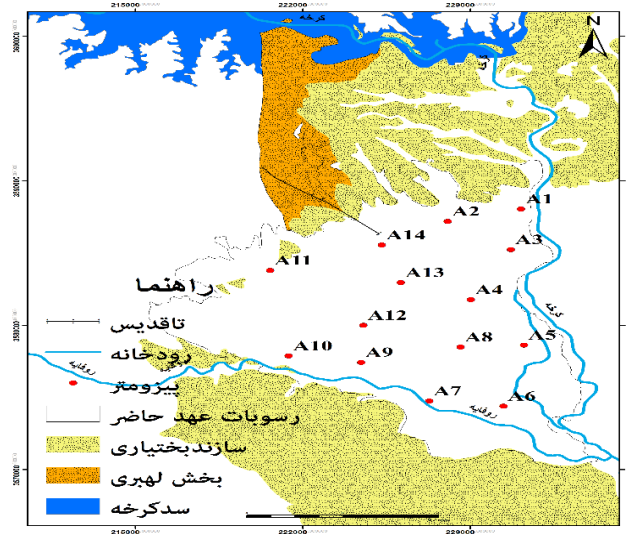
215000
222000
229000
کرخه
N
3600000
3590000
3580000
3570000
A1
A2
A3
A14
A11
A13
A4
A12
A5
A8
A10
A9
A7
A6
کرخه
رودخانه
رودخانه
راهنما
تاقدیس
رودخانه
پیزومتر
رسوبات عهد حاضر
سازندبختیاری
بخش لهبری
سدکرخه
215000
222000
229000